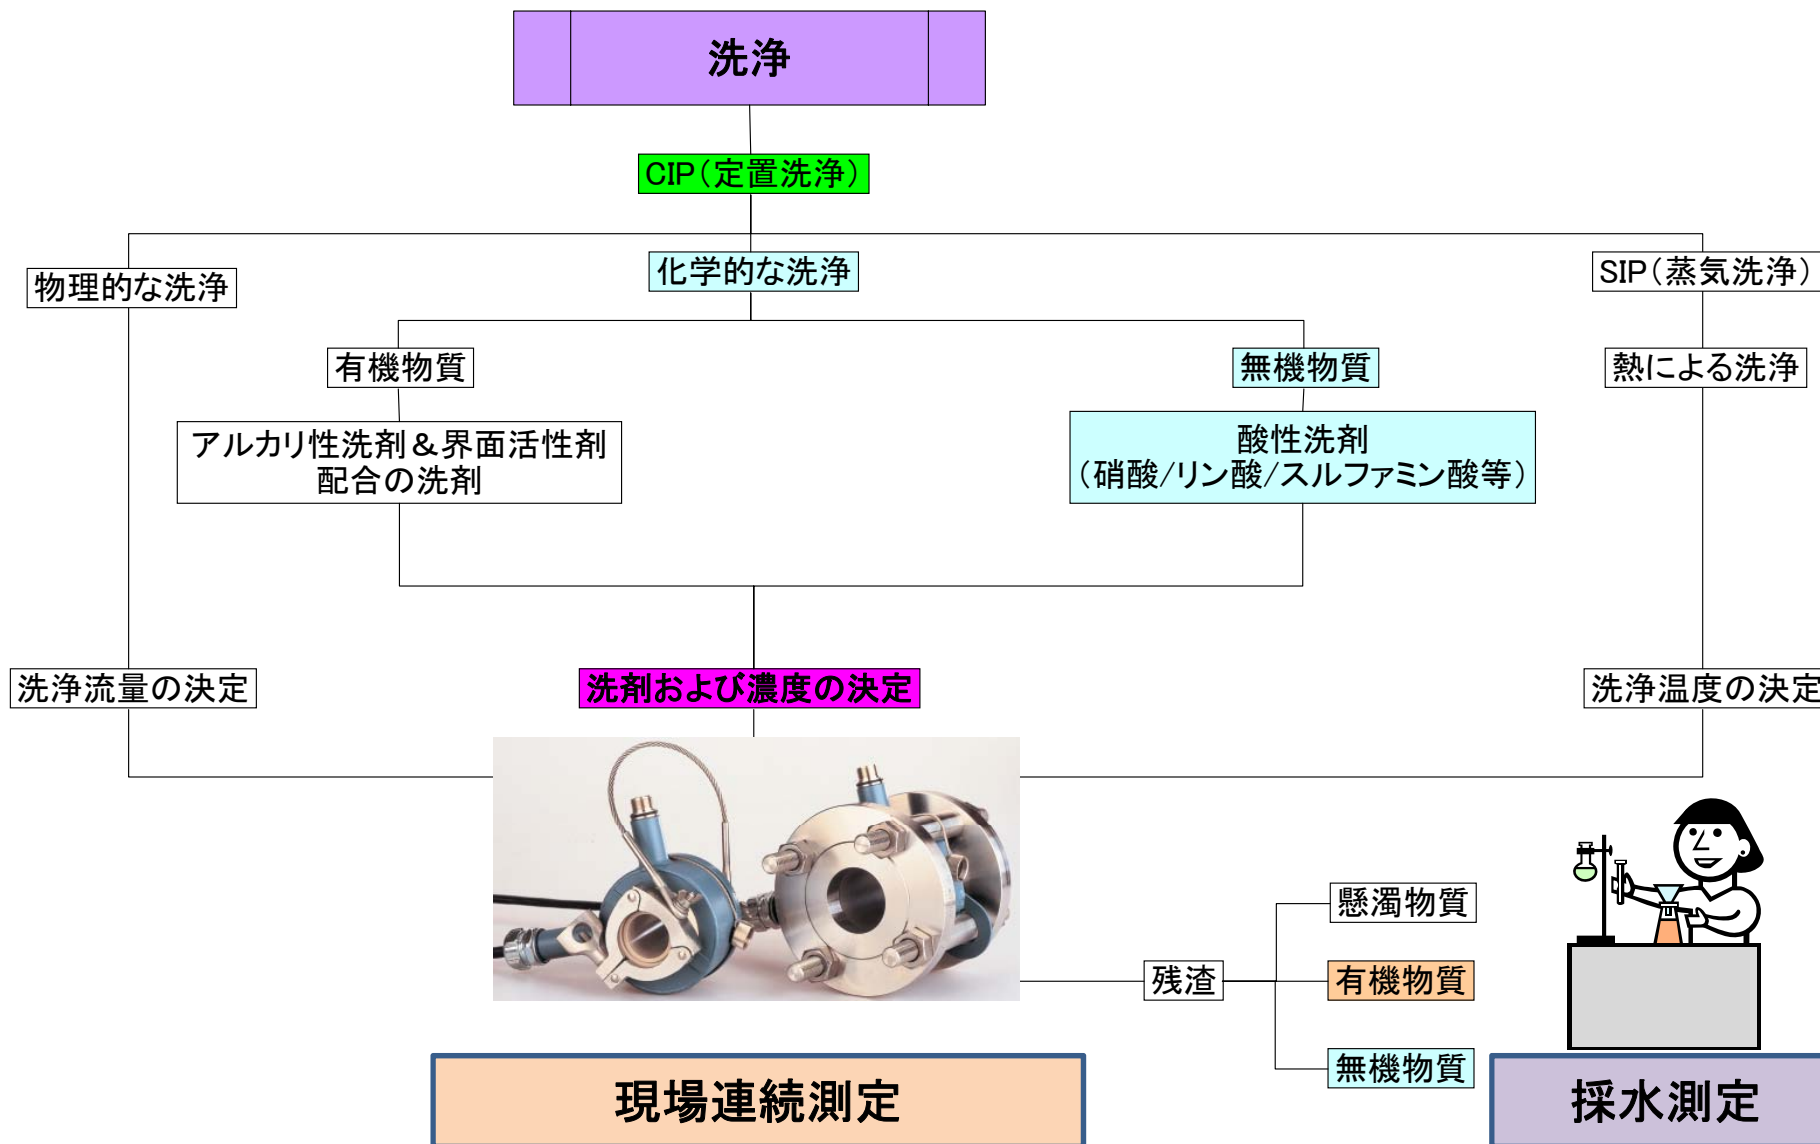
洗浄

CIP（定置洗浄）

物理的な洗浄

化学的な洗浄

SIP（蒸気洗浄）

有機物質

無機物質

熱による洗浄

アルカリ性洗剤＆界面活性剤配合の洗剤

酸性洗剤（硝酸/リン酸/スルファミン酸等）

洗浄流量の決定

洗剤および濃度の決定

洗浄温度の決定

懸濁物質

残渣

有機物質

無機物質

現場連続測定

採水測定